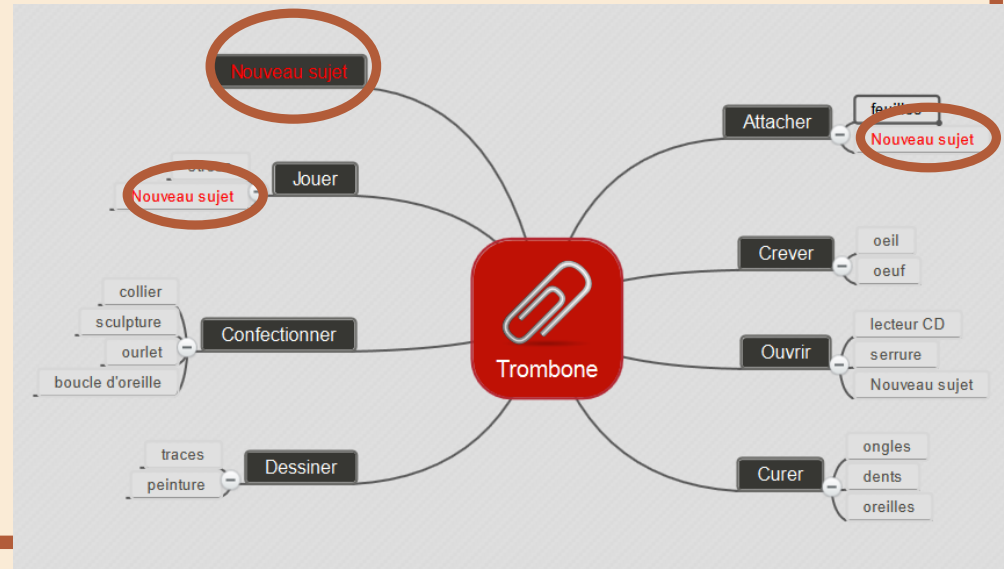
Nouveau sujet

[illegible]
Nouveau sujet
Jouer

collier
sculpture
ourlet
boucle d'oreille
Confectionner

traces
peinture
Dessiner

Trombone

Attacher
feuilles
Nouveau sujet

Crever
oeil
oeuf

Ouvrir
lecteur CD
serrure
Nouveau sujet

Curer
ongles
dents
oreilles